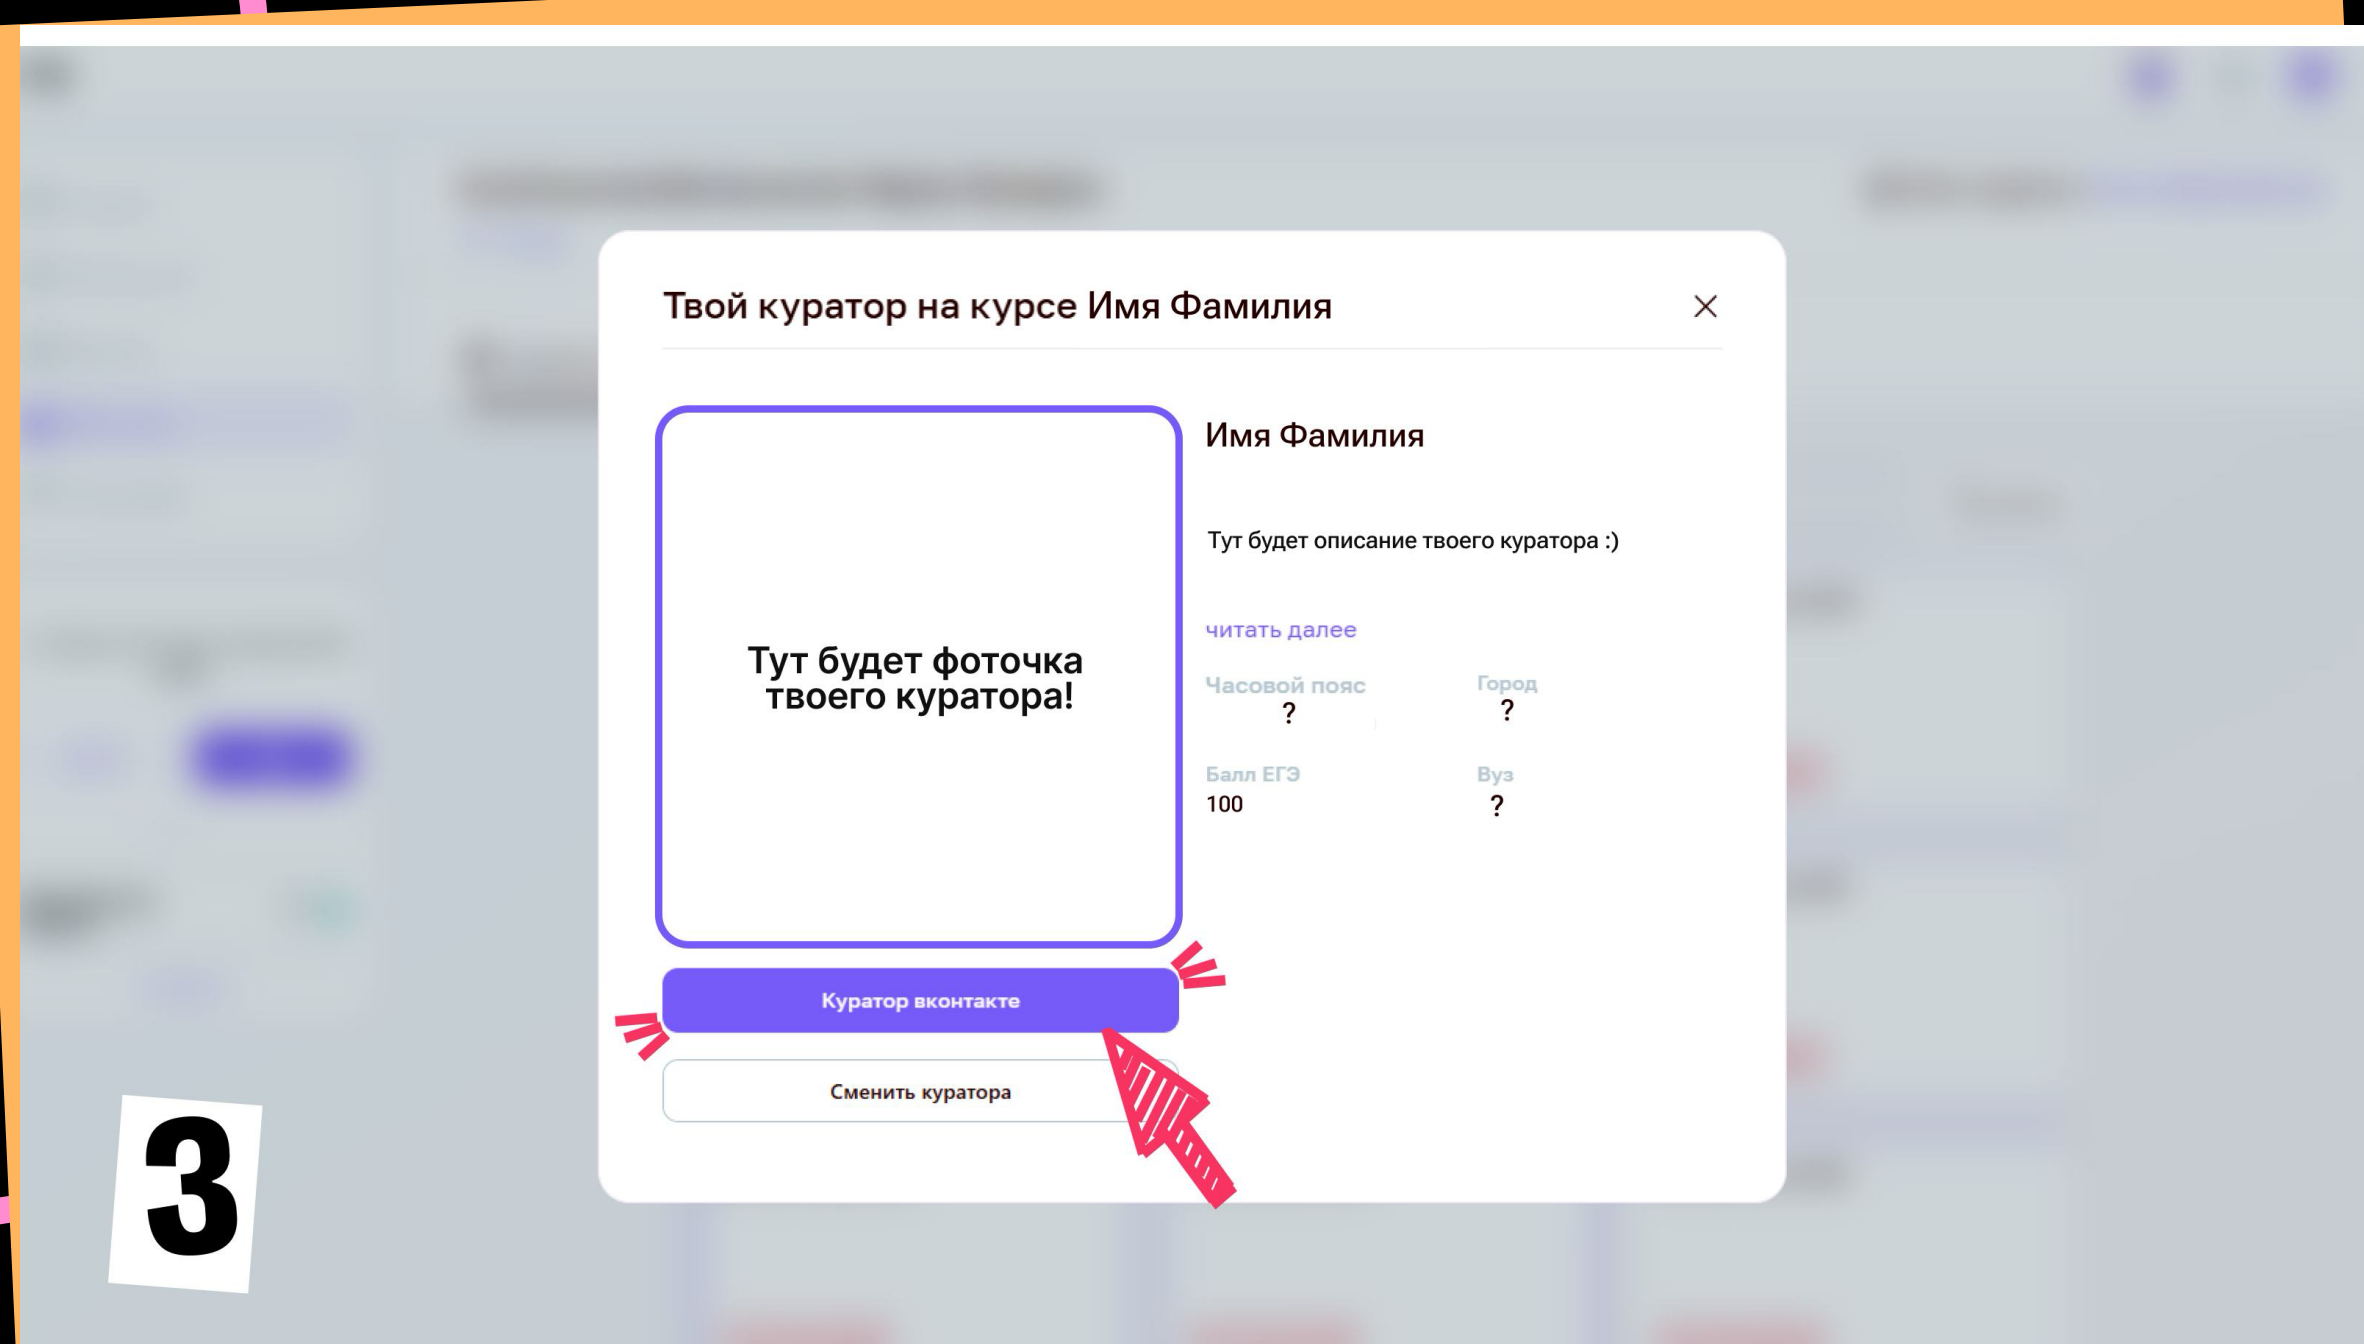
Твой куратор на курсе Имя Фамилия

Тут будет фоточка твоего куратора!

Имя Фамилия

Тут будет описание твоего куратора :)

читать далее

Часовой пояс
?

Город
?

Балл ЕГЭ
100

Вуз
?

Куратор вконтакте

Сменить куратора

3